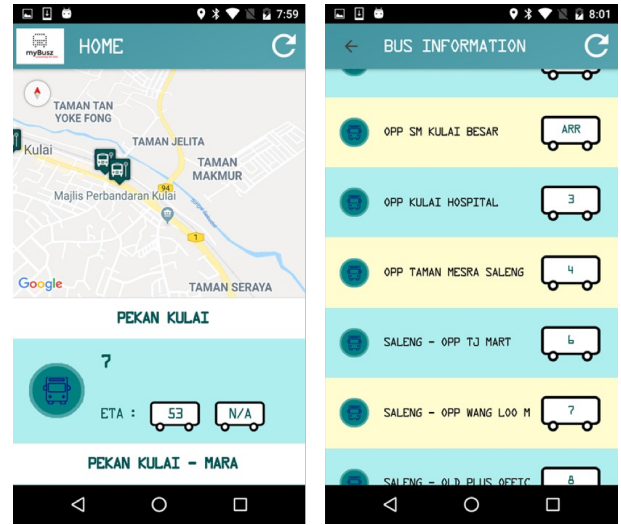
7:59

myBusz

HOME

TAMAN TAN YOKE FONG

TAMAN JELITA

Kulai

TAMAN MAKMUR

Majlis Perbandaran Kulai

94

1

Google

TAMAN SERAYA

PEKAN KULAI

7

ETA : 53 N/A

PEKAN KULAI - MARA

8:01

BUS INFORMATION

OPP SM KULAI BESAR ARR

OPP KULAI HOSPITAL 3

OPP TAMAN MESRA SALENG 4

SALENG - OPP TJ MART 6

SALENG - OPP WANG LOO M 7

SALENG - OLD PLUS OFFIC 8